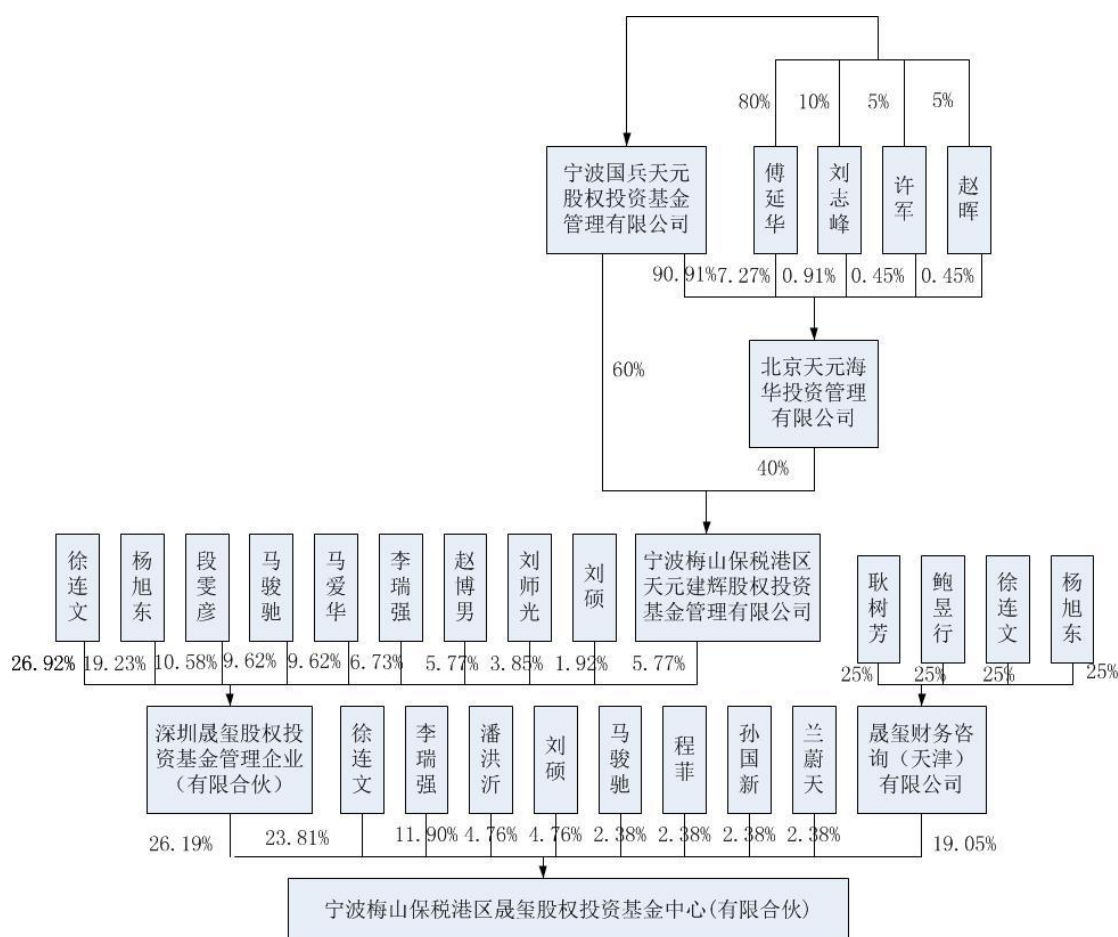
80%
10%
5%
5%

宁波国兵天元股权投资基金管理有限公司

傅延华

刘志峰

许军

赵晖

90.91%
7.27%
0.91%
0.45%
0.45%

60%

北京天元海华投资管理有限公司

40%

徐连文

杨旭东

段雯彦

马骏驰

马爱华

李瑞强

赵博男

刘师光

刘硕

宁波梅山保税港区天元建辉股权投资基金管理有限公司

耿树芳

鲍昱行

徐连文

杨旭东

26.92%
19.23%
10.58%
9.62%
9.62%
6.73%
5.77%
3.85%
1.92%
5.77%

25%
25%
25%
25%

深圳晟玺股权投资基金管理企业（有限合伙）

徐连文

李瑞强

潘洪沂

刘硕

马骏驰

程菲

孙国新

兰蔚天

晟玺财务咨询（天津）有限公司

26.19%
23.81%
11.90%
4.76%
4.76%
2.38%
2.38%
2.38%
2.38%
19.05%

宁波梅山保税港区晟玺股权投资基金中心(有限合伙)